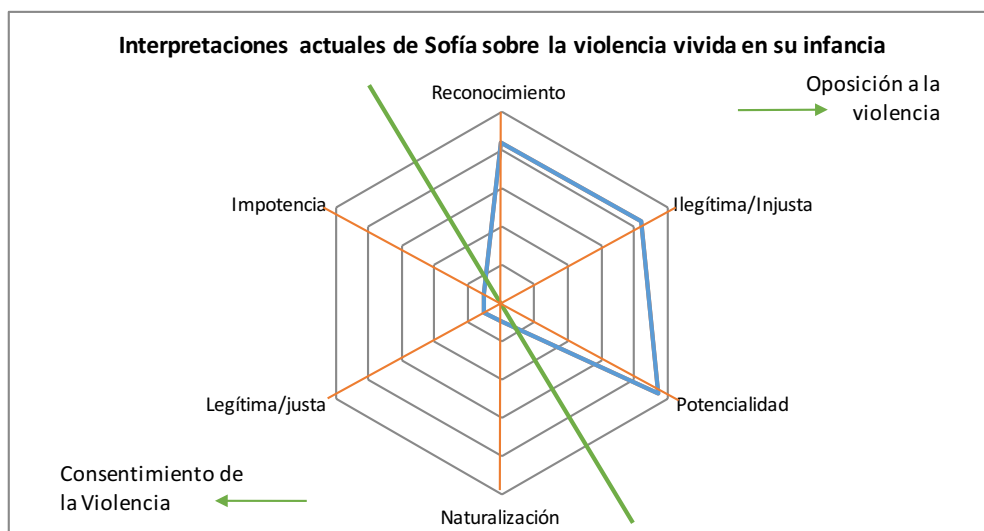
Interpretaciones actuales de Sofía sobre la violencia vivida en su infancia

Reconocimiento

Oposición a la violencia

Impotencia

Ilegítima/Injusta

Legítima/justa

Potencialidad

Consentimiento de la Violencia

Naturalización